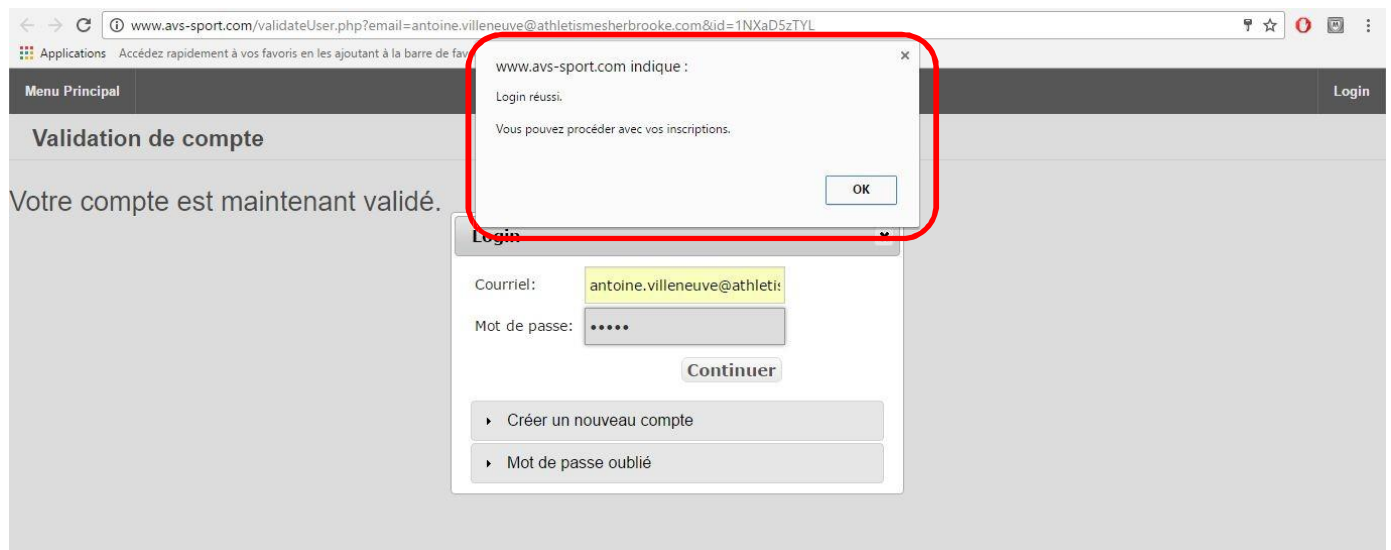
www.avs-sport.com/validateUser.php?email=antoine.villeneuve@athletismesherbrooke.com&id=1NXaD5zTYL

Applications Accédez rapidement à vos favoris en les ajoutant à la barre de fav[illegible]

Menu Principal

Login

Validation de compte

Votre compte est maintenant validé.

www.avs-sport.com indique :

Login réussi.

Vous pouvez procéder avec vos inscriptions.

OK

Login

Courriel: antoine.villeneuve@athleti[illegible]

Mot de passe: •••••

Continuer

Créer un nouveau compte

Mot de passe oublié